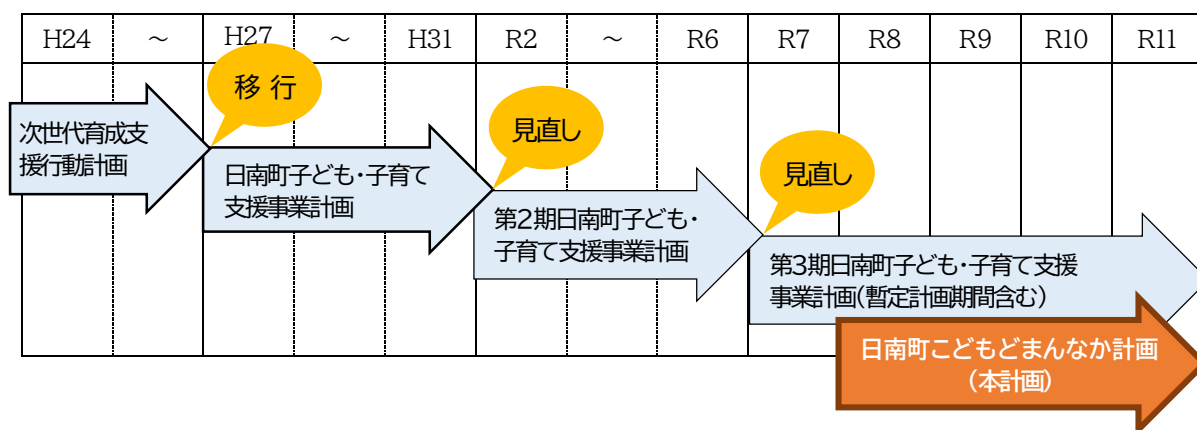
| H24 | ～ | H27 | ～ | H31 | R2 | ～ | R6 | R7 | R8 | R9 | R10 | R11 |
|---|---|---|---|---|---|---|---|---|---|---|---|---|

移 行

次世代育成支援行動計画

日南町子ども・子育て支援事業計画

見直し

第2期日南町子ども・子育て支援事業計画

見直し

第3期日南町子ども・子育て支援事業計画(暫定計画期間含む)

日南町こどもどまんなか計画（本計画）